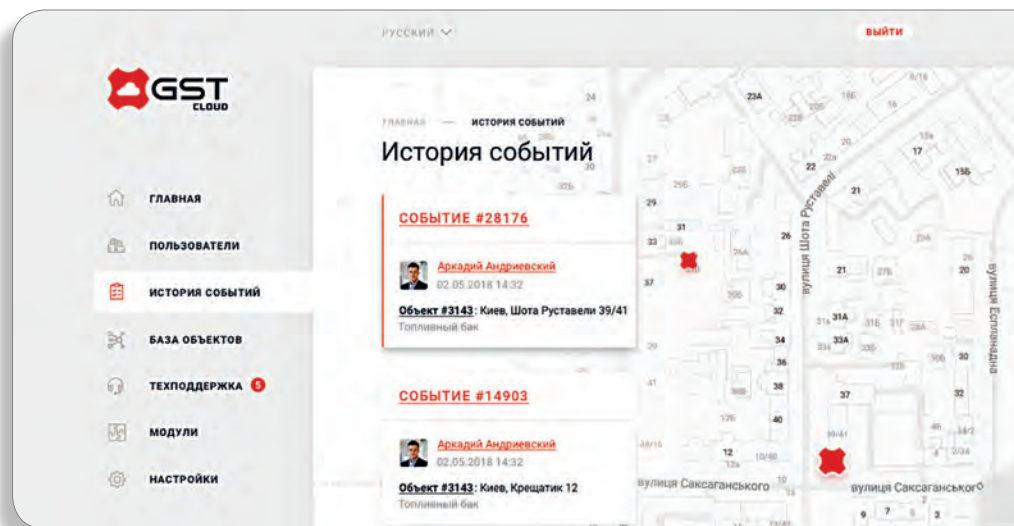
РУССКИЙ

ВЫЙТИ

GST CLOUD

ГЛАВНАЯ

ПОЛЬЗОВАТЕЛИ

ИСТОРИЯ СОБЫТИЙ

БАЗА ОБЪЕКТОВ

ТЕХПОДДЕРЖКА 5

МОДУЛИ

НАСТРОЙКИ

ГЛАВНАЯ — ИСТОРИЯ СОБЫТИЙ

История событий

СОБЫТИЕ #28176

Аркадий Андриевский
02.05.2018 14:32

Объект #3143: Киев, Шота Руставели 39/41
Топливный бак

СОБЫТИЕ #14903

Аркадий Андриевский
02.05.2018 14:32

Объект #3143: Киев, Крещатик 12
Топливный бак

вулиця Шота Руставелі

вулиця Саксаганського

вулиця Саксаганського

вулиця Еспланадна